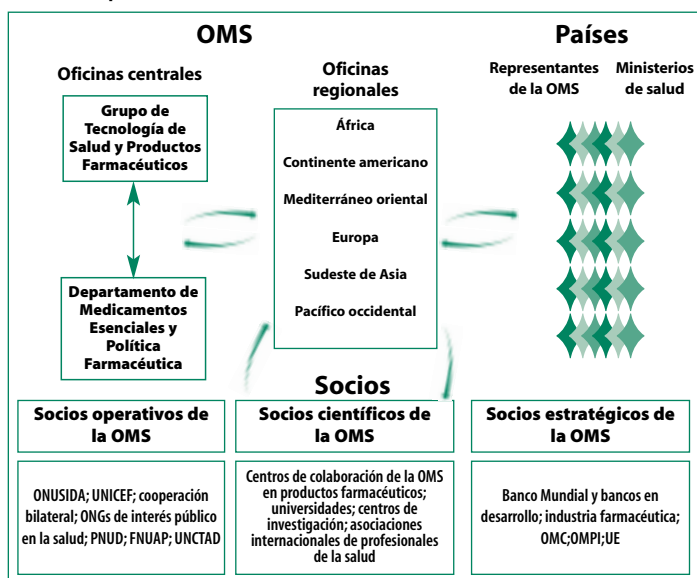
OMS

Países

Oficinas centrales

Oficinas regionales

Representantes de la OMS

Ministerios de salud

Grupo de Tecnología de Salud y Productos Farmacéuticos

África

Continente americano

Mediterráneo oriental

Europa

Sudeste de Asia

Pacífico occidental

Departamento de Medicamentos Esenciales y Política Farmacéutica

Socios

Socios operativos de la OMS

Socios científicos de la OMS

Socios estratégicos de la OMS

ONUSIDA; UNICEF; cooperación bilateral; ONGs de interés público en la salud; PNUD; FNUAP; UNCTAD

Centros de colaboración de la OMS en productos farmacéuticos; universidades; centros de investigación; asociaciones internacionales de profesionales de la salud

Banco Mundial y bancos en desarrollo; industria farmacéutica; OMC;OMPI;UE